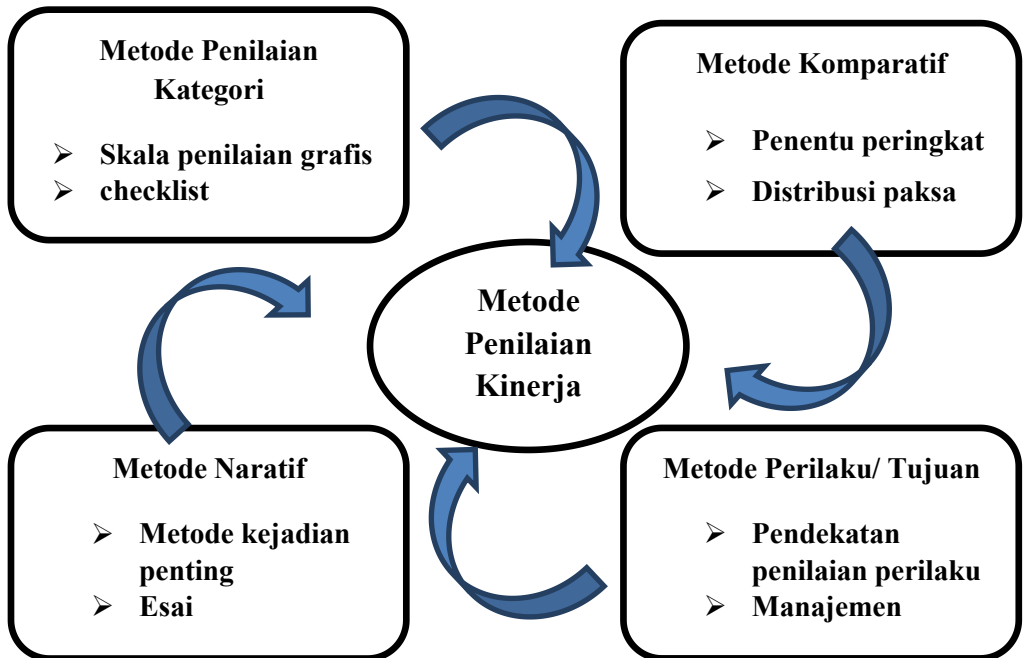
Metode Penilaian Kategori

➢ Skala penilaian grafis
➢ checklist

Metode Komparatif

➢ Penentu peringkat
➢ Distribusi paksa

Metode Penilaian Kinerja

Metode Naratif

➢ Metode kejadian penting
➢ Esai

Metode Perilaku/ Tujuan

➢ Pendekatan penilaian perilaku
➢ Manajemen